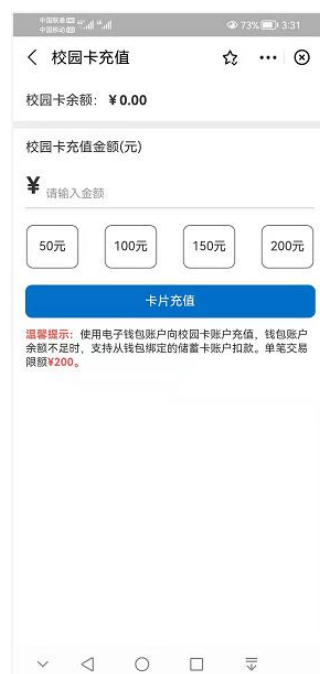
中国联通 中国移动 73% 3:31

校园卡充值

校园卡余额：¥0.00

校园卡充值金额(元)

¥ 请输入金额

50元
100元
150元
200元

卡片充值

温馨提示：使用电子钱包账户向校园卡账户充值，钱包账户余额不足时，支持从钱包绑定的储蓄卡账户扣款。单笔交易限额¥200。